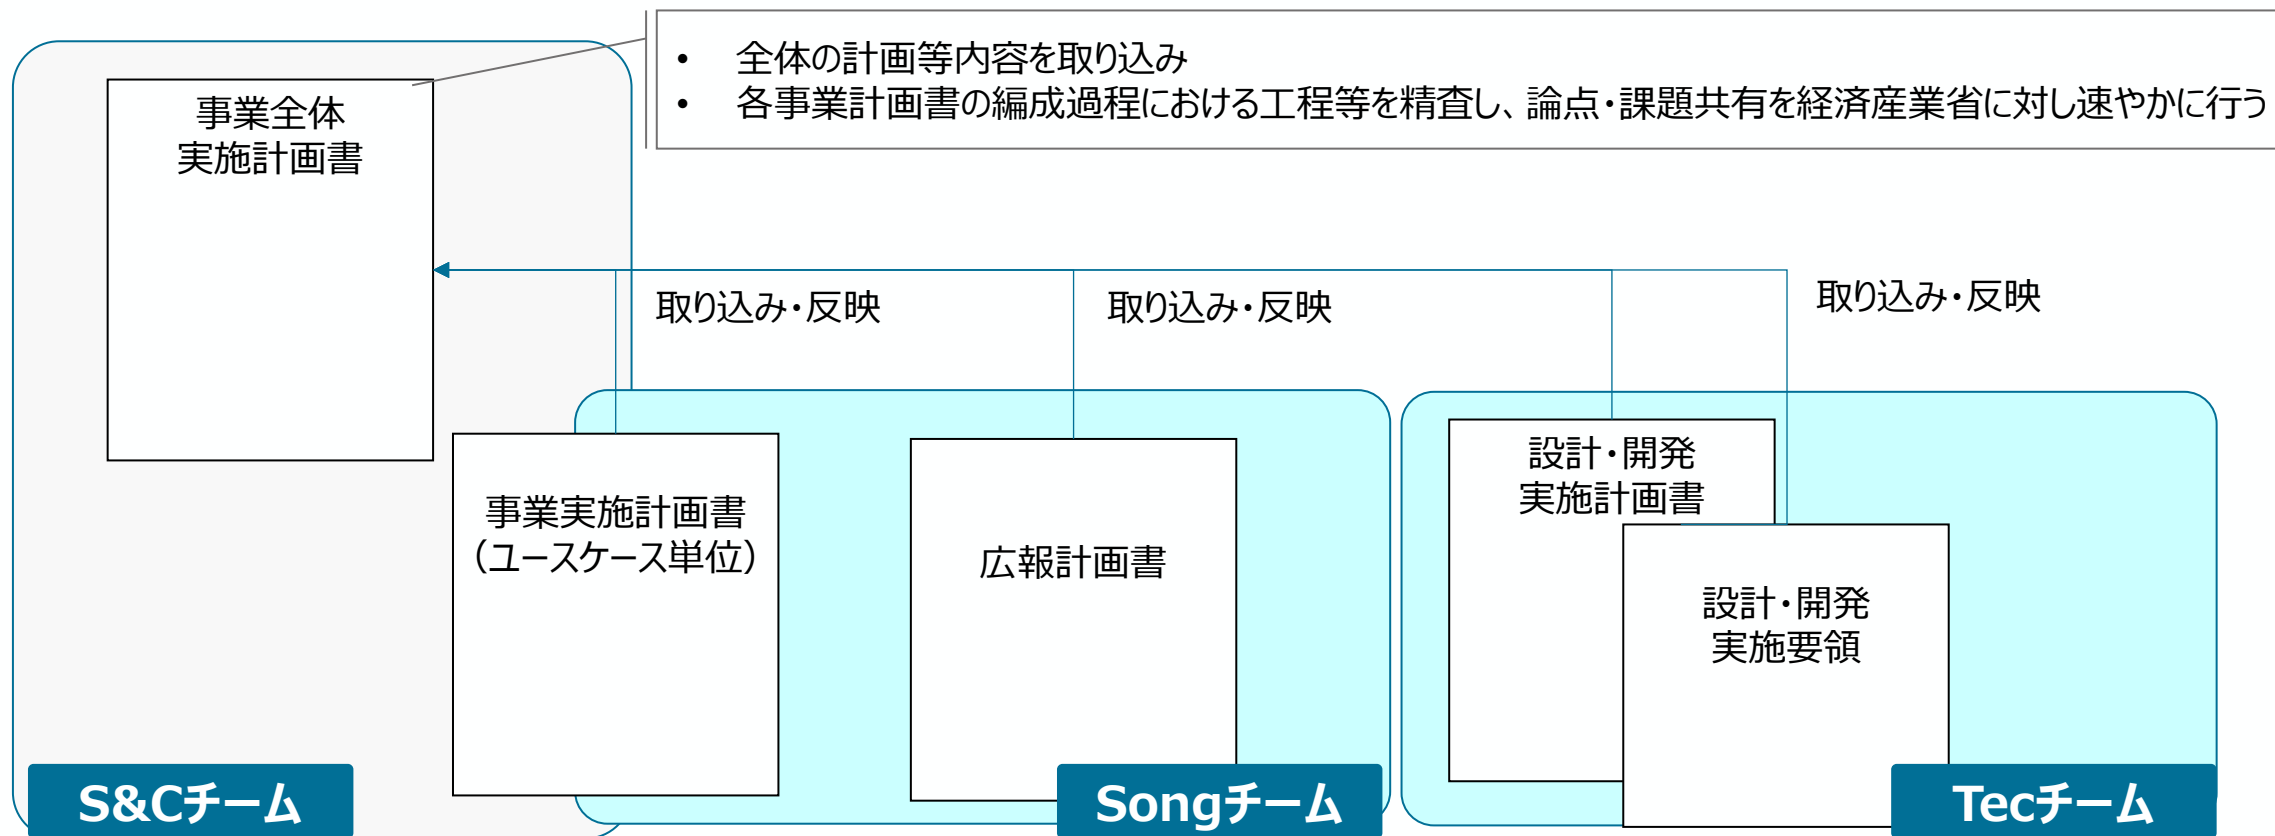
• 全体の計画等内容を取り込み
• 各事業計画書の編成過程における工程等を精査し、論点・課題共有を経済産業省に対し速やかに行う

事業全体
実施計画書

取り込み・反映

取り込み・反映

取り込み・反映

事業実施計画書
（ユースケース単位）

広報計画書

設計・開発
実施計画書

設計・開発
実施要領

S&Cチーム

Songチーム

Tecチーム